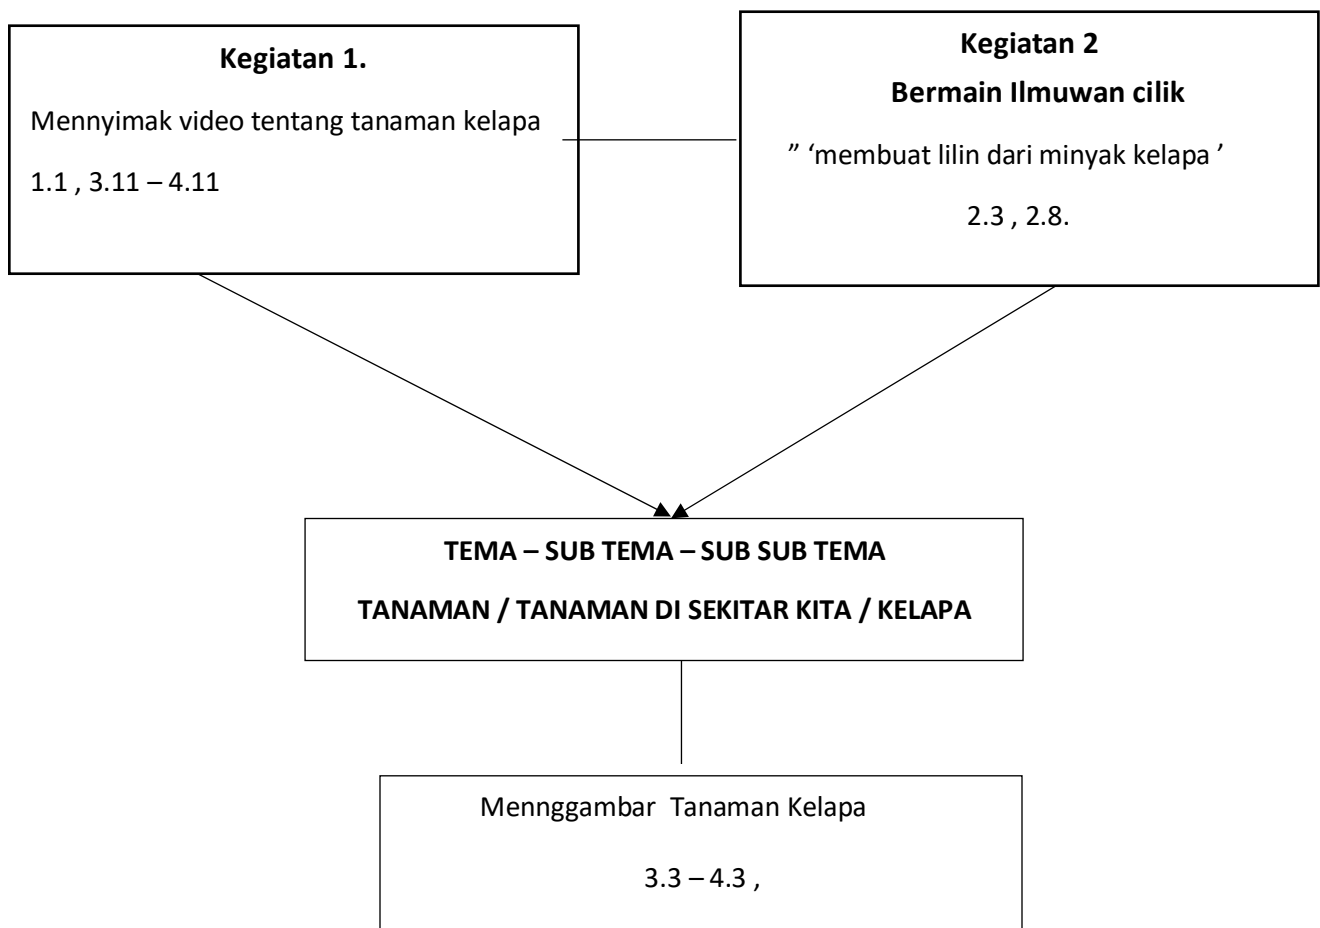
**Kegiatan 1.**

Mennyimak video tentang tanaman kelapa

1.1 , 3.11 – 4.11

**Kegiatan 2**

**Bermain Ilmuwan cilik**

” ‘membuat lilin dari minyak kelapa ’

2.3 , 2.8.

**TEMA – SUB TEMA – SUB SUB TEMA**

**TANAMAN / TANAMAN DI SEKITAR KITA / KELAPA**

Mengggambar Tanaman Kelapa

3.3 – 4.3 ,